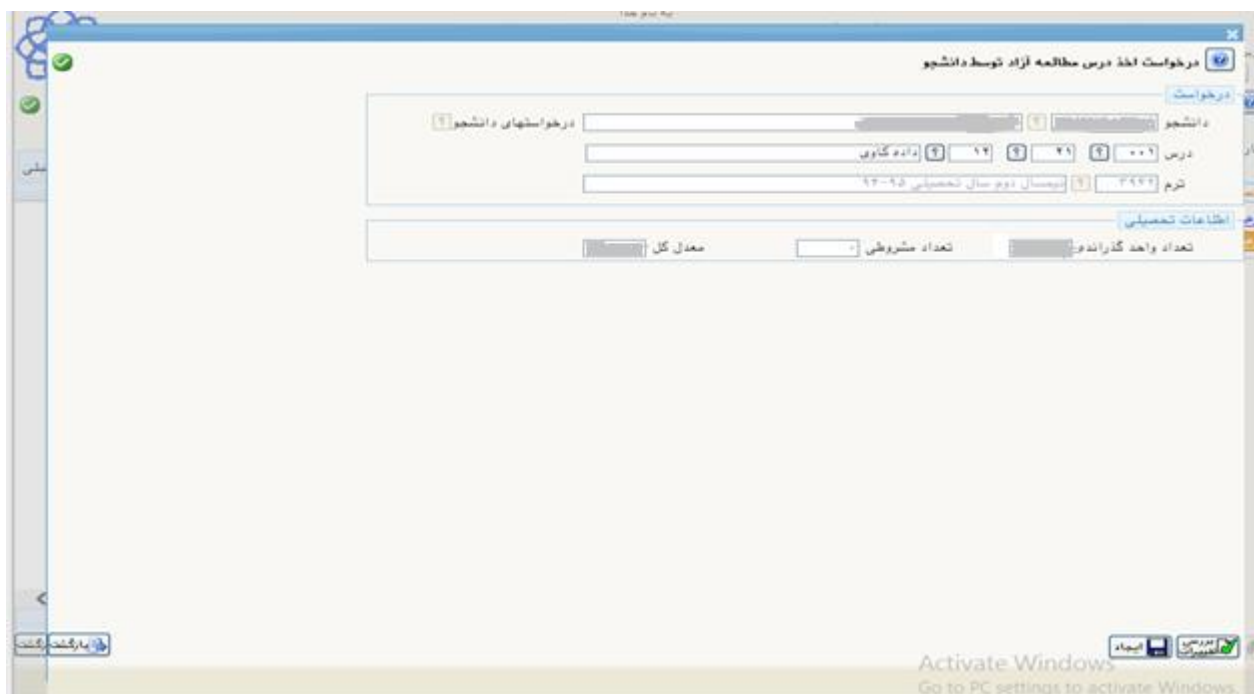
درخواست اخذ درس مطالعه آزاد توسط دانشجو

درخواست

دانشجو ؟ درخواستهای دانشجو ؟

درس ۰۰۱ ؟ ۲۱ ؟ ۱۲ ؟ داده کاوی

ترم ۳۹۳۲ ؟ نیمسال دوم سال تحصیلی ۹۳-۹۲

اطلاعات تحصیلی

تعداد واحد گذرانده تعداد مشروطی ۰ معدل کل

بررسی ایجاد

بازگشت

Activate Windows
Go to PC settings to activate Windows.